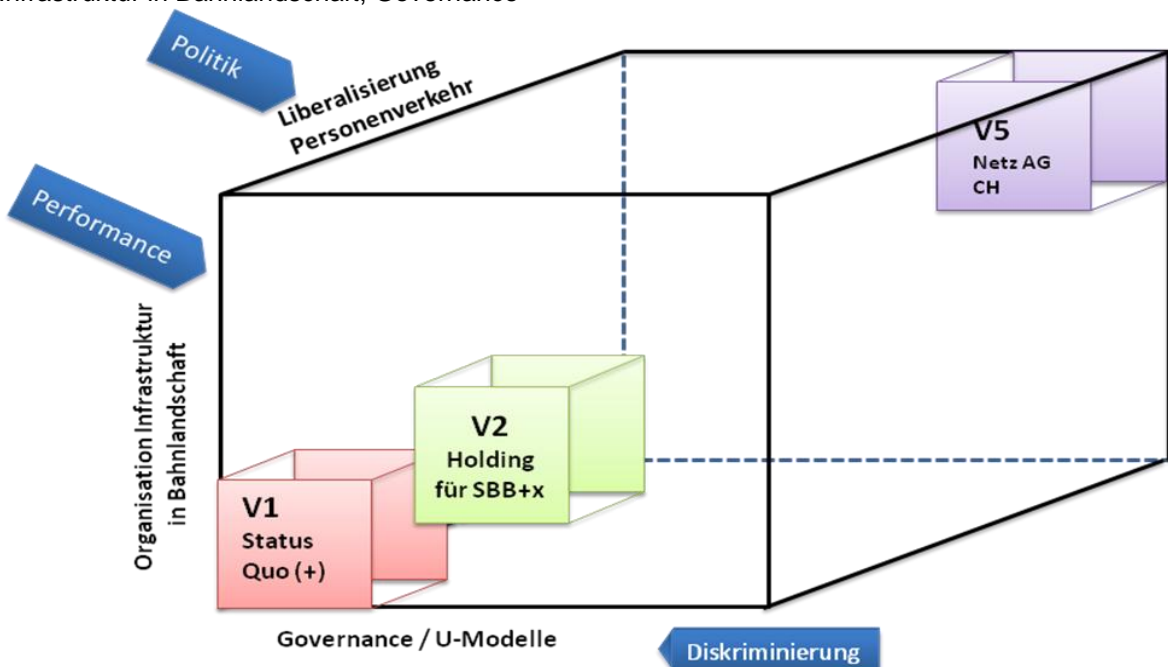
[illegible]nfrastruktur in Bahnlandschaft, Governance

Politik

Liberalisierung Personenverkehr

Performance

Organisation Infrastruktur in Bahnlandschaft

V5
Netz AG
CH

V2
Holding
für SBB+x

V1
Status
Quo (+)

Governance / U-Modelle

Diskriminierung